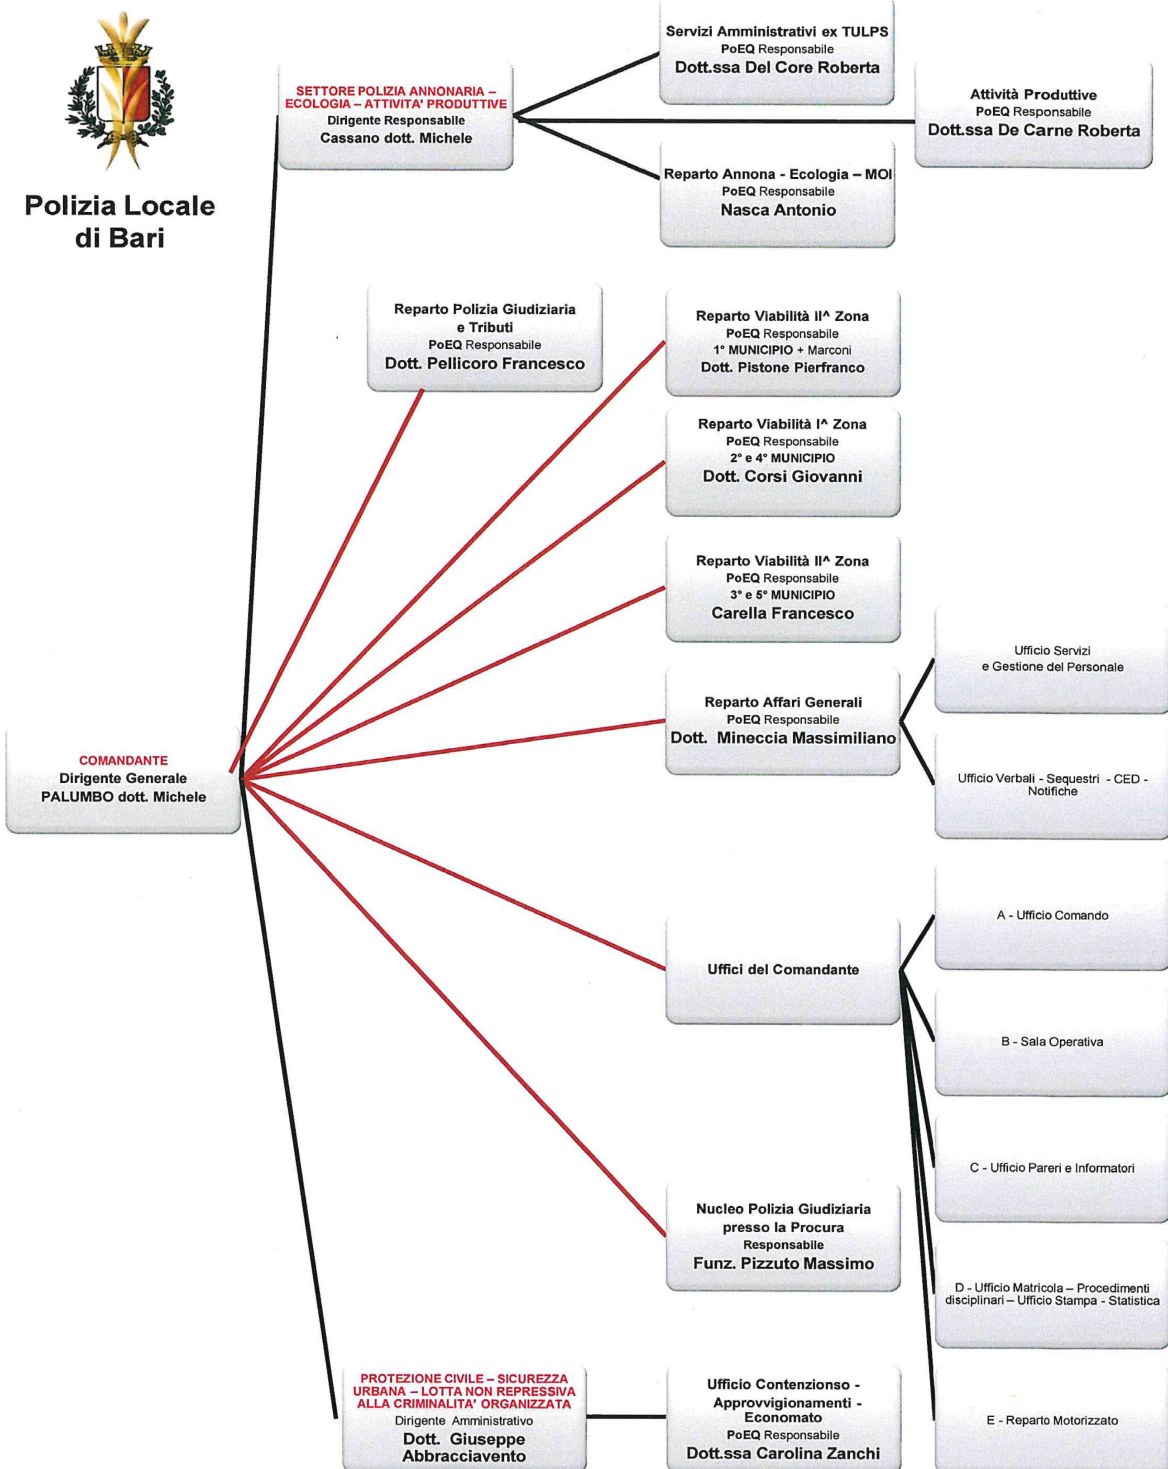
Polizia Locale di Bari

SETTORE POLIZIA ANNONARIA – ECOLOGIA – ATTIVITA' PRODUTTIVE
Dirigente Responsabile
Cassano dott. Michele

Servizi Amministrativi ex TULPS
PoEQ Responsabile
Dott.ssa Del Core Roberta

Attività Produttive
PoEQ Responsabile
Dott.ssa De Carne Roberta

Reparto Annona - Ecologia – MOI
PoEQ Responsabile
Nasca Antonio

Reparto Polizia Giudiziaria e Tributi
PoEQ Responsabile
Dott. Pellicoro Francesco

Reparto Viabilità II^ Zona
PoEQ Responsabile
1° MUNICIPIO + Marconi
Dott. Pistone Pierfranco

Reparto Viabilità I^ Zona
PoEQ Responsabile
2° e 4° MUNICIPIO
Dott. Corsi Giovanni

Reparto Viabilità II^ Zona
PoEQ Responsabile
3° e 5° MUNICIPIO
Carella Francesco

Reparto Affari Generali
PoEQ Responsabile
Dott. Mineccia Massimiliano

Ufficio Servizi e Gestione del Personale

Ufficio Verbali - Sequestri - CED - Notifiche

COMANDANTE
Dirigente Generale
PALUMBO dott. Michele

Uffici del Comandante

A - Ufficio Comando

B - Sala Operativa

C - Ufficio Pareri e Informatori

Nucleo Polizia Giudiziaria presso la Procura
Responsabile
Funz. Pizzuto Massimo

D - Ufficio Matricola – Procedimenti disciplinari – Ufficio Stampa - Statistica

PROTEZIONE CIVILE – SICUREZZA URBANA – LOTTA NON REPRESSIVA ALLA CRIMINALITA' ORGANIZZATA
Dirigente Amministrativo
Dott. Giuseppe Abbracciavento

Ufficio Contenzionso - Approvvigionamenti - Economato
PoEQ Responsabile
Dott.ssa Carolina Zanchi

E - Reparto Motorizzato